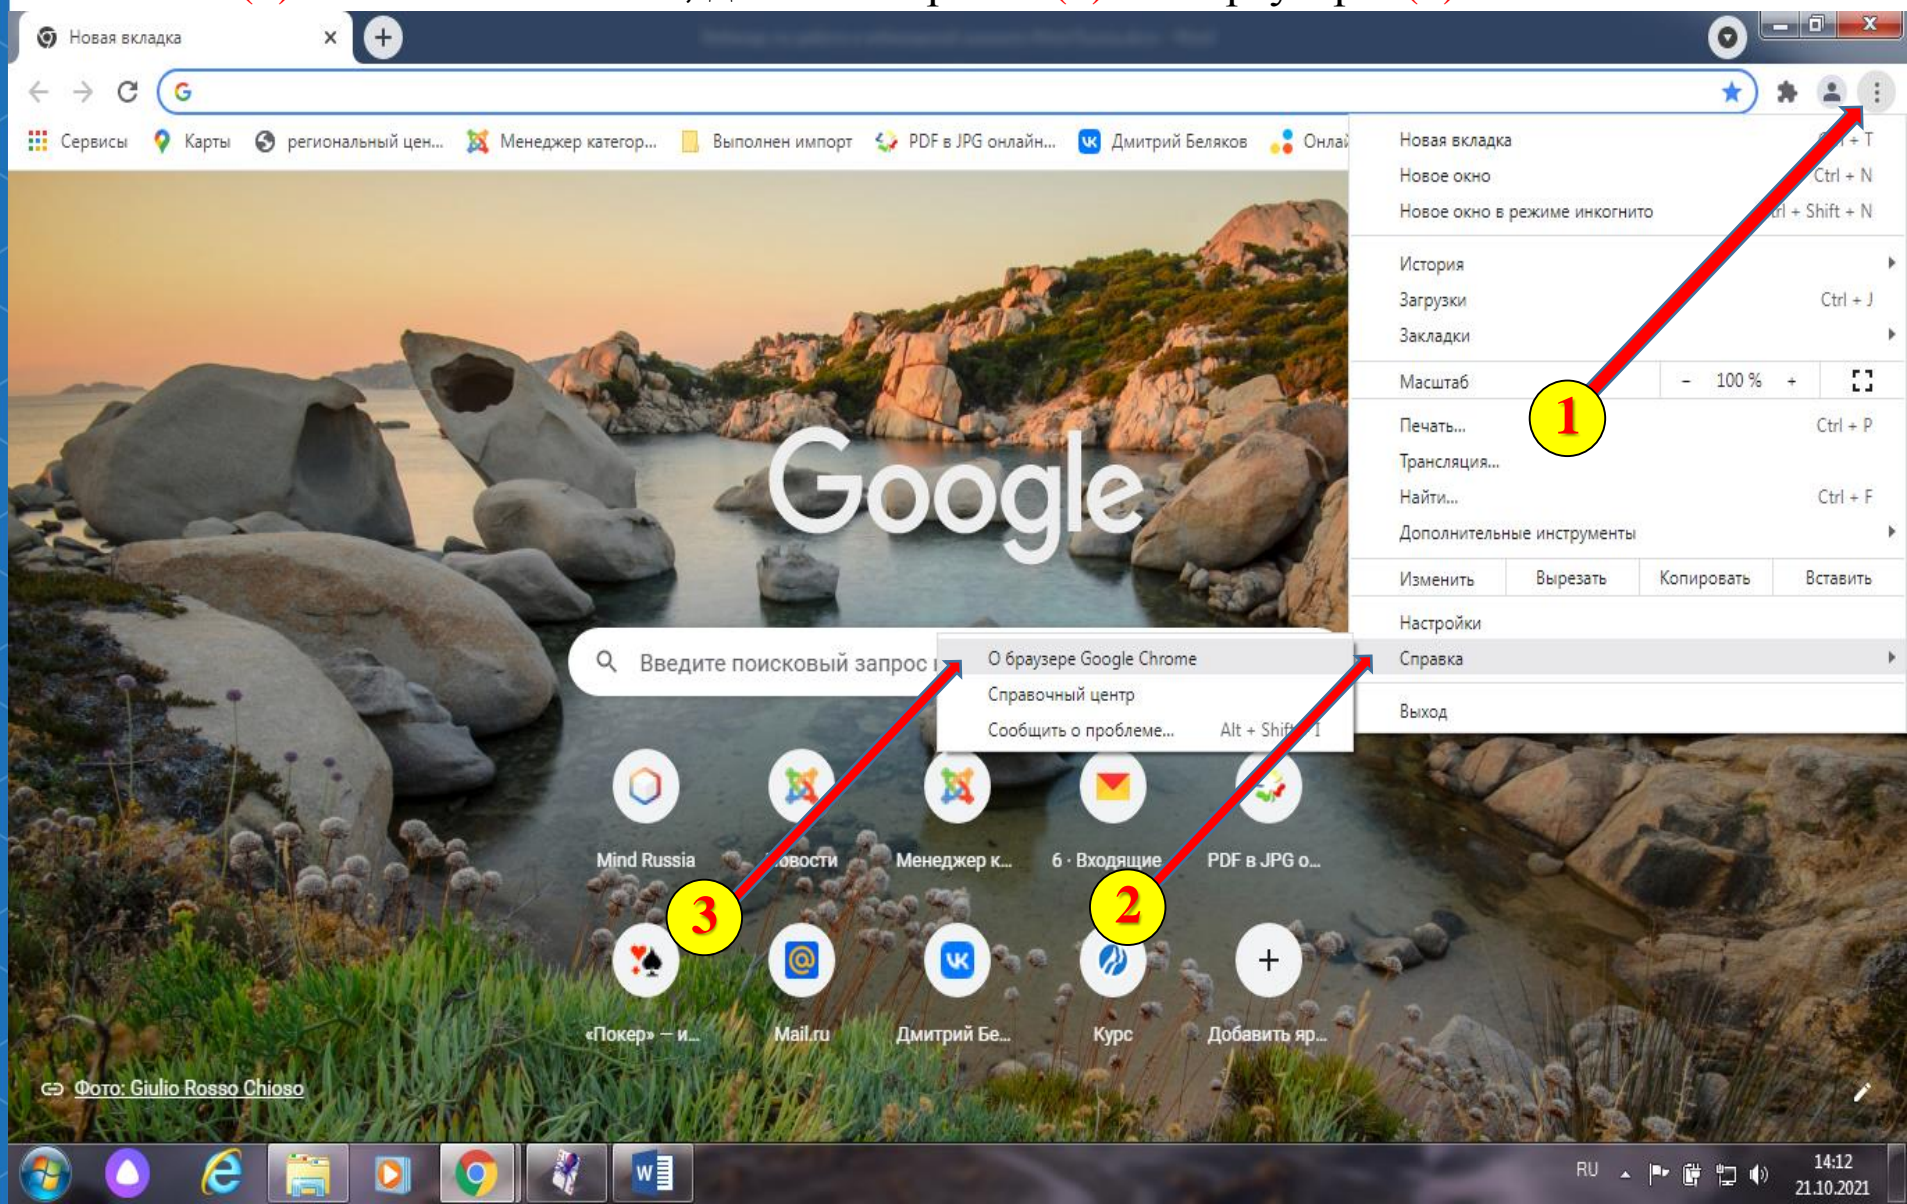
Новая вкладка

G

Сервисы Карты региональный цен... Менеджер категор... Выполнен импорт PDF в JPG онлайн... Дмитрий Беляков Онлай

Новая вкладка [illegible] + T
Новое окно Ctrl + N
Новое окно в режиме инкогнито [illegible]l + Shift + N
История
Загрузки Ctrl + J
Закладки
Масштаб - 100 % +
Печать... Ctrl + P
Трансляция...
Найти... Ctrl + F
Дополнительные инструменты
Изменить Вырезать Копировать Вставить
Настройки
Справка
Выход

Google

Введите поисковый запрос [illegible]

О браузере Google Chrome
Справочный центр
Сообщить о проблеме... Alt + Shift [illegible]

1
2
3

Mind Russia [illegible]овости Менеджер к... 6 · Входящие PDF в JPG о...
«Покер» — и... Mail.ru Дмитрий Бе... Курс Добавить яр...

Фото: Giulio Rosso Chioso

RU 14:12 21.10.2021